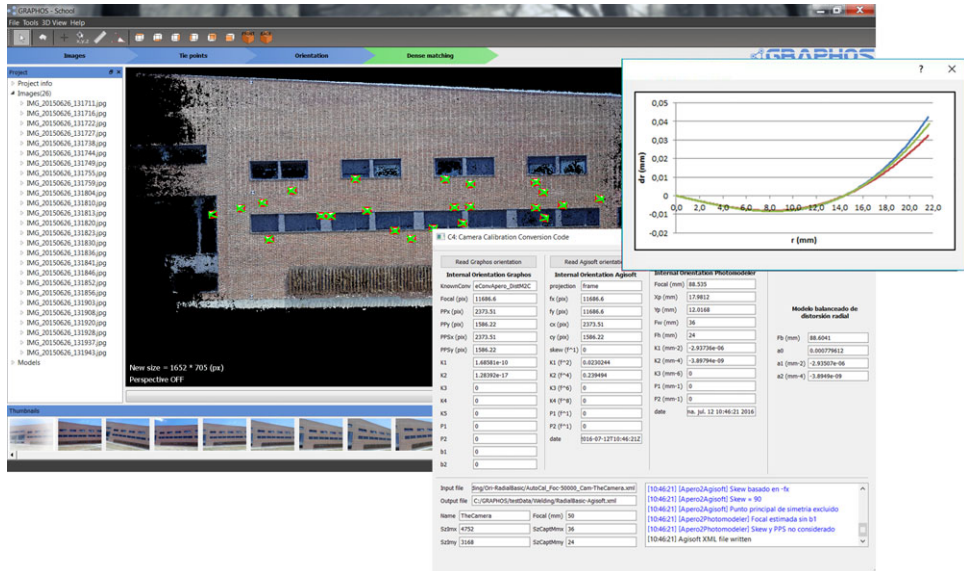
GRAPHOS - School
File Tools 3D View Help

Images
Tie points
Orientation
Dense matching
GRAPHOS

Project
Project info
Images(26)
IMG_20150626_131711.jpg
IMG_20150626_131716.jpg
IMG_20150626_131722.jpg
IMG_20150626_131727.jpg
IMG_20150626_131738.jpg
IMG_20150626_131744.jpg
IMG_20150626_131749.jpg
IMG_20150626_131755.jpg
IMG_20150626_131759.jpg
IMG_20150626_131804.jpg
IMG_20150626_131810.jpg
IMG_20150626_131813.jpg
IMG_20150626_131820.jpg
IMG_20150626_131823.jpg
IMG_20150626_131830.jpg
IMG_20150626_131836.jpg
IMG_20150626_131841.jpg
IMG_20150626_131846.jpg
IMG_20150626_131852.jpg
IMG_20150626_131856.jpg
IMG_20150626_131903.jpg
IMG_20150626_131908.jpg
IMG_20150626_131920.jpg
IMG_20150626_131928.jpg
IMG_20150626_131937.jpg
IMG_20150626_131943.jpg
Models

New size = 1652 * 705 (px)
Perspective OFF

Thumbnails

?
0,05
0,04
0,03
0,02
0,01
0
-0,01
-0,02
dr (mm)
0,0 2,0 4,0 6,0 8,0 10,0 12,0 14,0 16,0 18,0 20,0 22,0
r (mm)

C4: Camera Calibration Conversion Code

Read Graphos orientation
Internal Orientation Graphos
| KnownConv | eConvApero_DistM2C |
|---|---|
| Focal (pix) | 11686.6 |
| PPx (pix) | 2373.51 |
| PPy (pix) | 1586.22 |
| PPSx (pix) | 2373.51 |
| PPSy (pix) | 1586.22 |
| K1 | 1.68581e-10 |
| K2 | 1.28392e-17 |
| K3 | 0 |
| K4 | 0 |
| K5 | 0 |
| P1 | 0 |
| P2 | 0 |
| b1 | 0 |
| b2 | 0 |

Read Agisoft orientation
Internal Orientation Agisoft
| projection | frame |
|---|---|
| fx (pix) | 11686.6 |
| fy (pix) | 11686.6 |
| cx (pix) | 2373.51 |
| cy (pix) | 1586.22 |
| skew (f^1) | 0 |
| K1 (f^2) | 0.0230244 |
| K2 (f^4) | 0.239494 |
| K3 (f^6) | 0 |
| K4 (f^8) | 0 |
| P1 (f^1) | 0 |
| P2 (f^1) | 0 |
| date | 016-07-12T10:46:21Z |

Internal Orientation Photomodeler
| Focal (mm) | 88.535 |
|---|---|
| Xp (mm) | 17.9812 |
| Yp (mm) | 12.0168 |
| Fw (mm) | 36 |
| Fh (mm) | 24 |
| K1 (mm-2) | -2.93736e-06 |
| K2 (mm-4) | -3.89794e-09 |
| K3 (mm-6) | 0 |
| P1 (mm-1) | 0 |
| P2 (mm-1) | 0 |
| date | ma. jul. 12 10:46:21 2016 |

Modelo balanceado de distorsión radial
| Fb (mm) | 88.6041 |
|---|---|
| a0 | 0.000779612 |
| a1 (mm-2) | -2.93507e-06 |
| a2 (mm-4) | -3.8949e-09 |

Input file | Img/Ori-RadialBasic/AutoCal_Foc-50000_Cam-TheCamera.xml
Output file | C:/GRAPHOS/testData/Welding/RadialBasic-Agisoft.xml
Name | TheCamera | Focal (mm) | 50
SzIm x | 4752 | SzCaptMmx | 36
SzIm y | 3168 | SzCaptMmy | 24

[10:46:21] [Apero2Agisoft] Skew basado en -fx
[10:46:21] [Apero2Agisoft] Skew = 90
[10:46:21] [Apero2Agisoft] Punto principal de simetria excluido
[10:46:21] [Apero2Photomodeler] Focal estimada sin b1
[10:46:21] [Apero2Photomodeler] Skew y PPS no considerado
[10:46:21] Agisoft XML file written